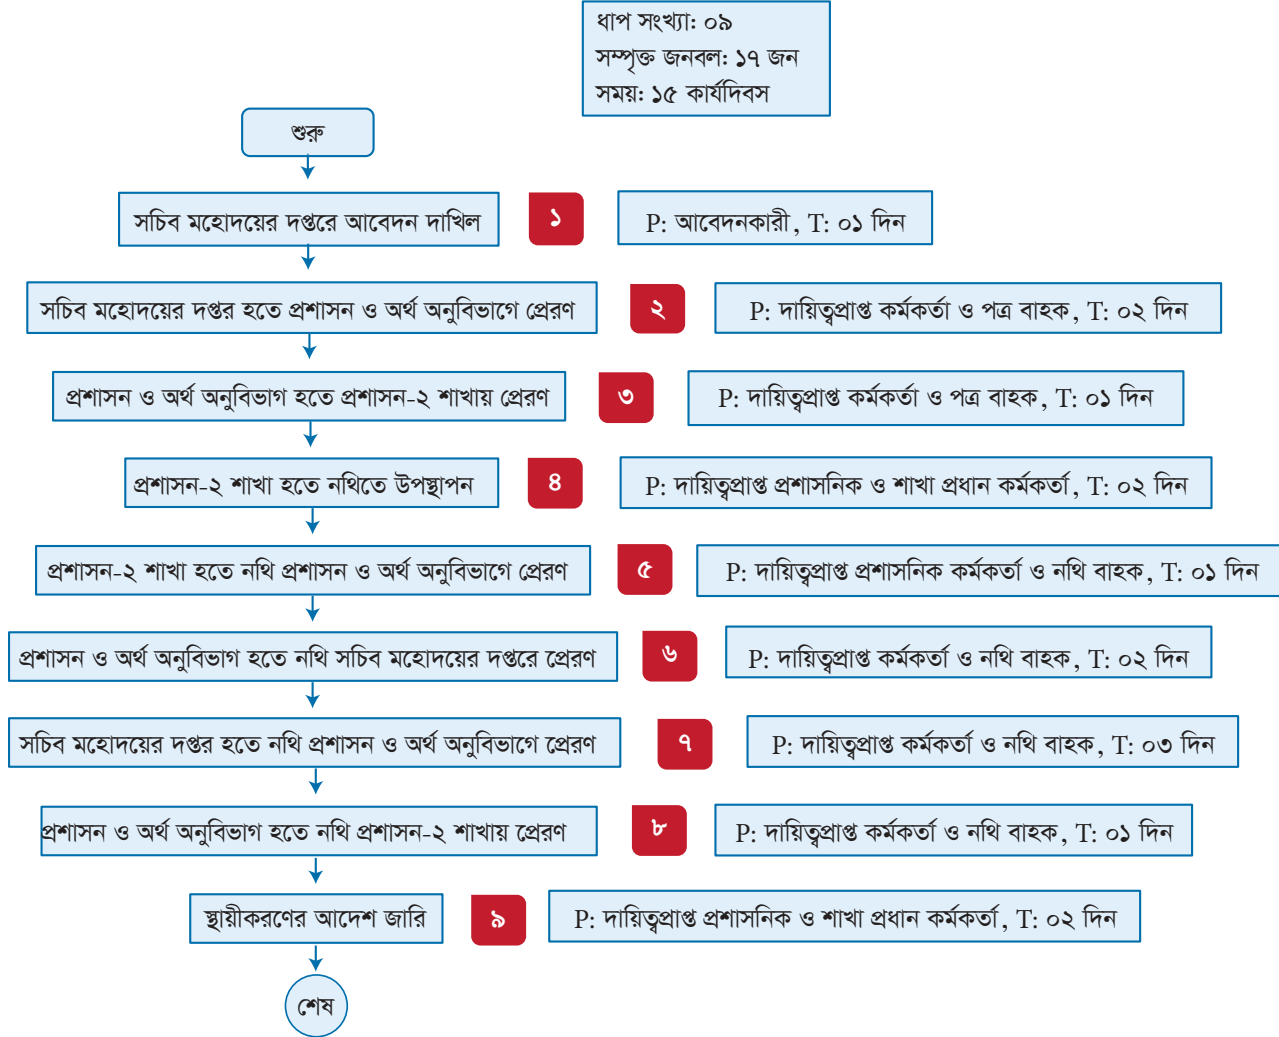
ধাপ সংখ্যা: ০৯
সম্পৃক্ত জনবল: ১৭ জন
সময়: ১৫ কার্যদিবস

শুরু

সচিব মহোদয়ের দপ্তরে আবেদন দাখিল
১
P: আবেদনকারী, T: ০১ দিন

সচিব মহোদয়ের দপ্তর হতে প্রশাসন ও অর্থ অনুবিভাগে প্রেরণ
২
P: দায়িত্বপ্রাপ্ত কর্মকর্তা ও পত্র বাহক, T: ০২ দিন

প্রশাসন ও অর্থ অনুবিভাগ হতে প্রশাসন-২ শাখায় প্রেরণ
৩
P: দায়িত্বপ্রাপ্ত কর্মকর্তা ও পত্র বাহক, T: ০১ দিন

প্রশাসন-২ শাখা হতে নথিতে উপস্থাপন
৪
P: দায়িত্বপ্রাপ্ত প্রশাসনিক ও শাখা প্রধান কর্মকর্তা, T: ০২ দিন

প্রশাসন-২ শাখা হতে নথি প্রশাসন ও অর্থ অনুবিভাগে প্রেরণ
৫
P: দায়িত্বপ্রাপ্ত প্রশাসনিক কর্মকর্তা ও নথি বাহক, T: ০১ দিন

প্রশাসন ও অর্থ অনুবিভাগ হতে নথি সচিব মহোদয়ের দপ্তরে প্রেরণ
৬
P: দায়িত্বপ্রাপ্ত কর্মকর্তা ও নথি বাহক, T: ০২ দিন

সচিব মহোদয়ের দপ্তর হতে নথি প্রশাসন ও অর্থ অনুবিভাগে প্রেরণ
৭
P: দায়িত্বপ্রাপ্ত কর্মকর্তা ও নথি বাহক, T: ০৩ দিন

প্রশাসন ও অর্থ অনুবিভাগ হতে নথি প্রশাসন-২ শাখায় প্রেরণ
৮
P: দায়িত্বপ্রাপ্ত কর্মকর্তা ও নথি বাহক, T: ০১ দিন

স্থায়ীকরণের আদেশ জারি
৯
P: দায়িত্বপ্রাপ্ত প্রশাসনিক ও শাখা প্রধান কর্মকর্তা, T: ০২ দিন

শেষ